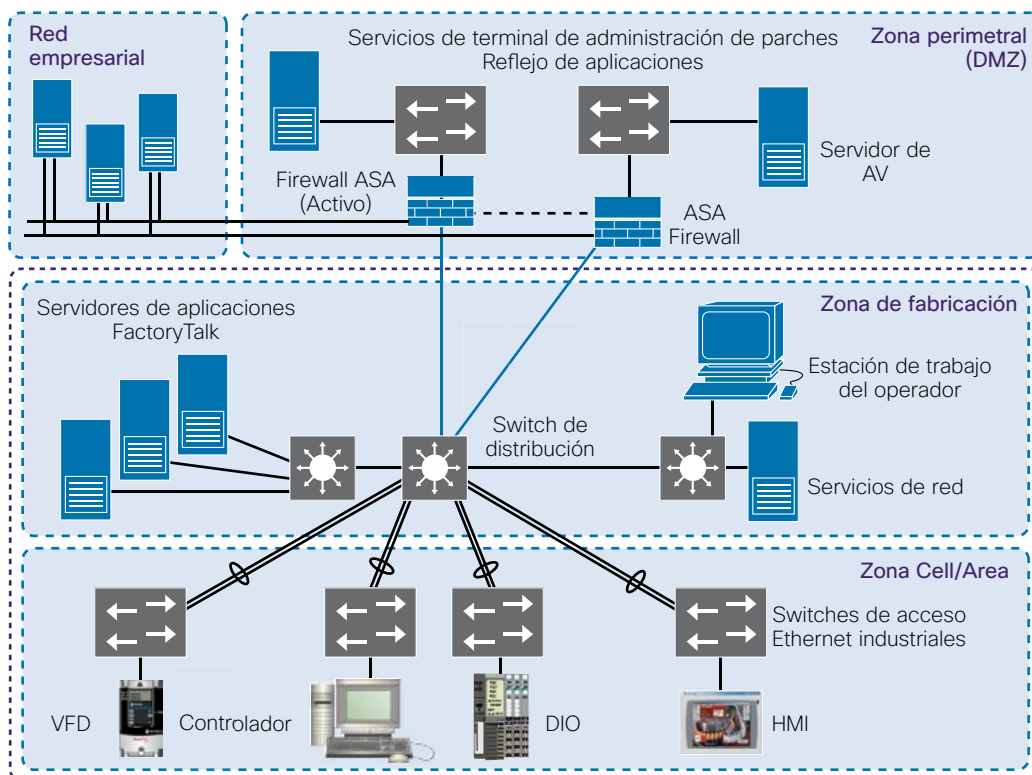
Red empresarial

Servicios de terminal de administración de parches
Reflejo de aplicaciones

Zona perimetral (DMZ)

Firewall ASA (Activo)

ASA Firewall

Servidor de AV

Servidores de aplicaciones FactoryTalk

Zona de fabricación

Estación de trabajo del operador

Switch de distribución

Servicios de red

Zona Cell/Area

Switches de acceso Ethernet industriales

VFD

Controlador

DIO

HMI